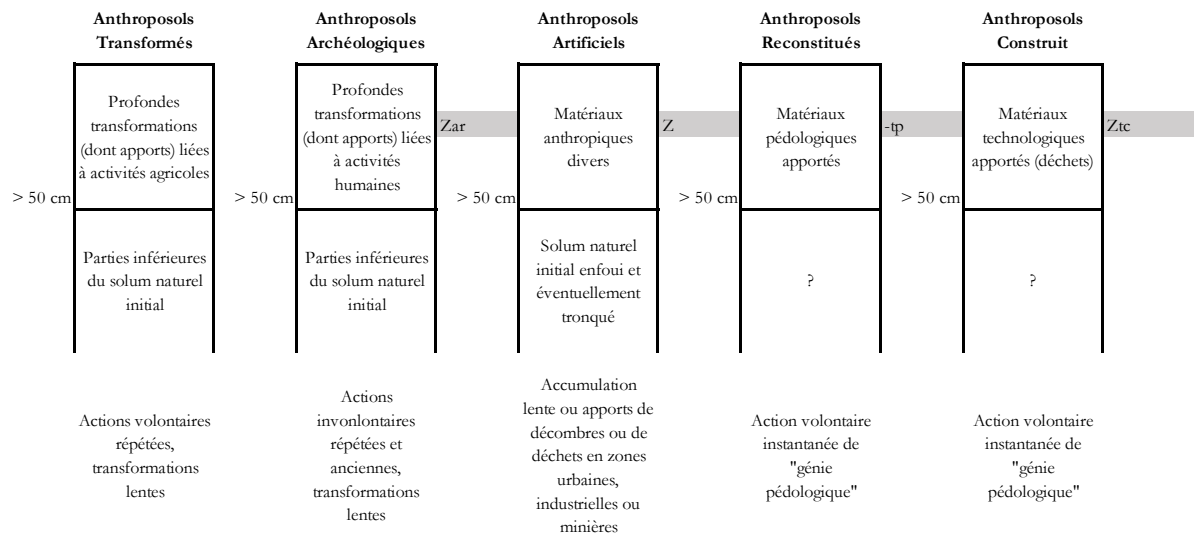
**Anthroposols Transformés**

Profondes transformations (dont apports) liées à activités agricoles

> 50 cm

Parties inférieures du solum naturel initial

Actions volontaires répétées, transformations lentes

**Anthroposols Archéologiques**

Profondes transformations (dont apports) liées à activités humaines

Zar

> 50 cm

Parties inférieures du solum naturel initial

Actions invonlontaires répétées et anciennes, transformations lentes

**Anthroposols Artificiels**

Matériaux anthropiques divers

Z

> 50 cm

Solum naturel initial enfoui et éventuellement tronqué

Accumulation lente ou apports de décombres ou de déchets en zones urbaines, industrielles ou minières

**Anthroposols Reconstitués**

Matériaux pédologiques apportés

-tp

> 50 cm

?

Action volontaire instantanée de "génie pédologique"

**Anthroposols Construit**

Matériaux technologiques apportés (déchets)

Ztc

> 50 cm

?

Action volontaire instantanée de "génie pédologique"